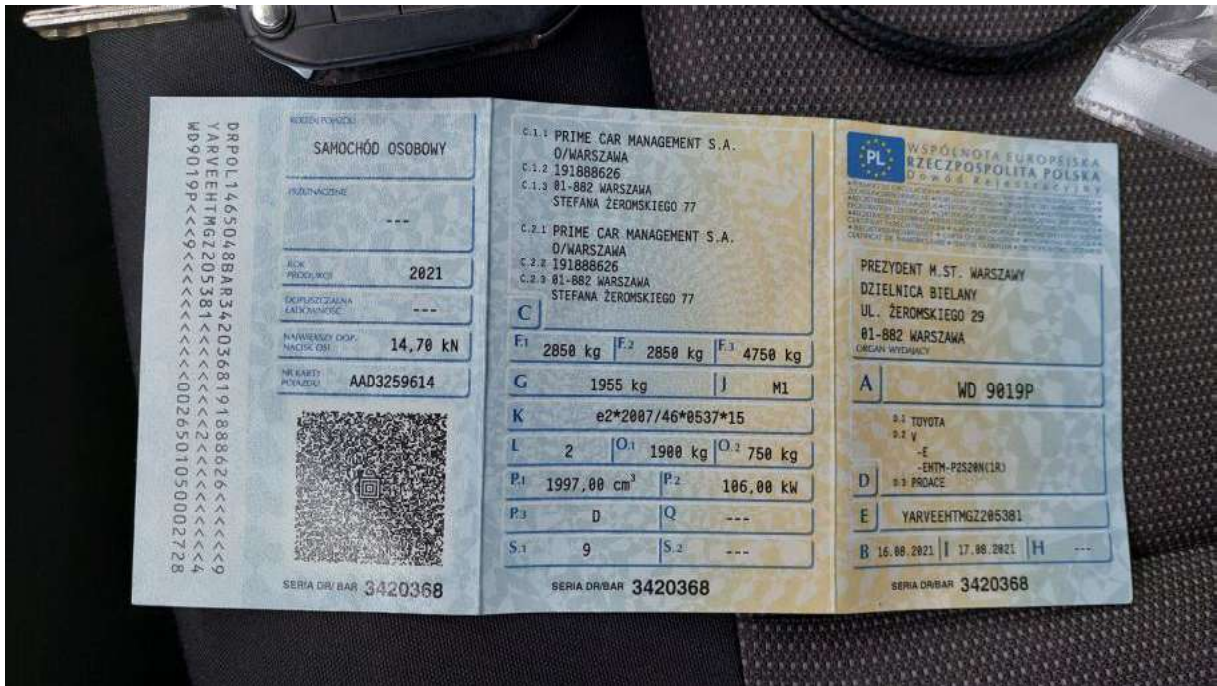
DRPOL1465048BAR3420368191888626<<<<9
YARVEEHTMGZ205381<<<<<<2<<<<<<<<<<4
WD9019P<<9<<<<<<<<<<00265010500002728

RODZAJ POJAZDU
SAMOCHÓD OSOBOWY

PRZEZNACZENIE
---

ROK PRODUKCJI
2021

DOPUSZCZALNA ŁADOWNOŚĆ
---

NAJWIĘKSZY DOP. NACISK OSI
14,70 kN

NR KARTY POJAZDU
AAD3259614

SERIA DR/BAR 3420368

C.1.1 PRIME CAR MANAGEMENT S.A.
O/WARSZAWA
C.1.2 191888626
C.1.3 01-882 WARSZAWA
STEFANA ŻEROMSKIEGO 77

C.2.1 PRIME CAR MANAGEMENT S.A.
O/WARSZAWA
C.2.2 191888626
C.2.3 01-882 WARSZAWA
STEFANA ŻEROMSKIEGO 77

C

| F.1 2850 kg | F.2 2850 kg | F.3 4750 kg |
|---|---|---|
| G 1955 kg | J M1 | |
| K e2*2007/46*0537*15 | | |
| L 2 | O.1 1900 kg | O.2 750 kg |
| P.1 1997,00 cm$^3$ | P.2 106,00 kW | |
| P.3 D | Q --- | |
| S.1 9 | S.2 --- | |

SERIA DR/BAR 3420368

PL
WSPÓLNOTA EUROPEJSKA
RZECZPOSPOLITA POLSKA
Dowód Rejestracyjny

PREZYDENT M.ST. WARSZAWY
DZIELNICA BIELANY
UL. ŻEROMSKIEGO 29
01-882 WARSZAWA
ORGAN WYDAJĄCY

A WD 9019P

D
D.1 TOYOTA
D.2 V
-E
-EHTM-P2S20N(1R)
D.3 PROACE

E YARVEEHTMGZ205381

B 16.08.2021 | I 17.08.2021 | H ---

SERIA DR/BAR 3420368